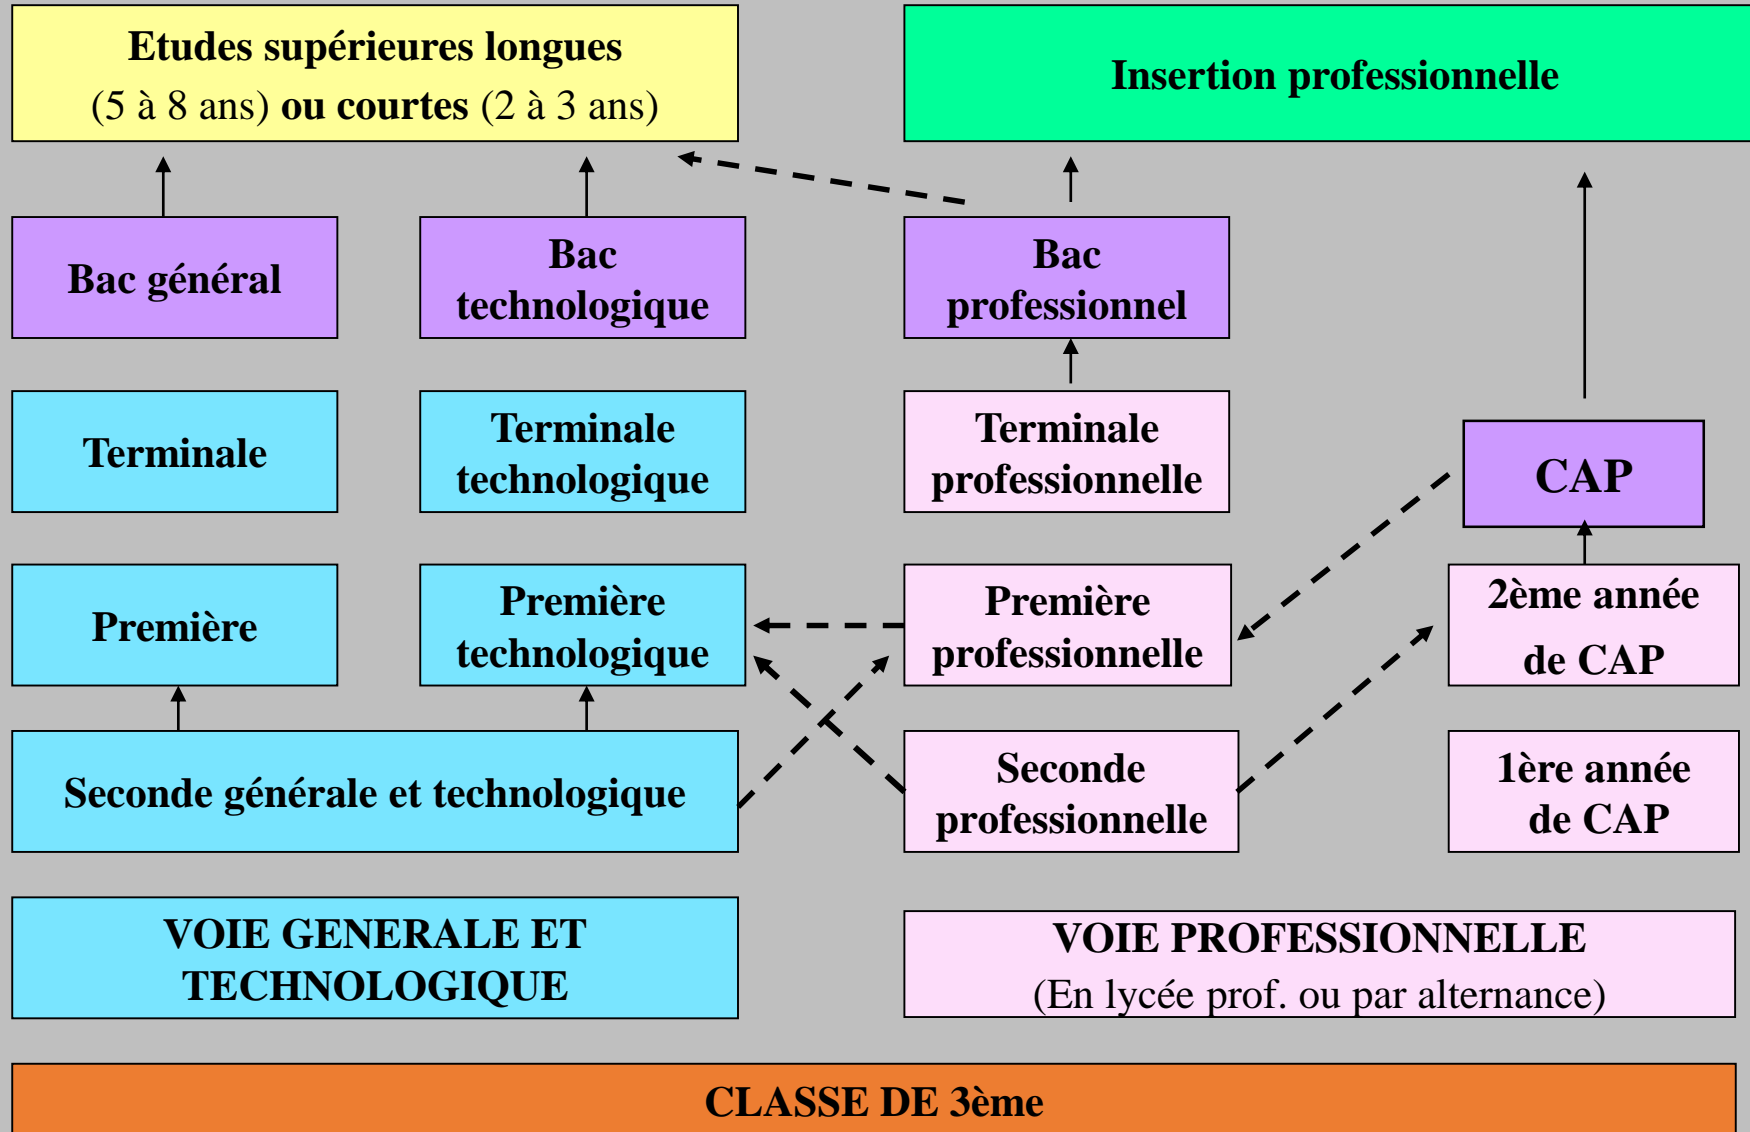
Etudes supérieures longues
(5 à 8 ans) ou courtes (2 à 3 ans)

Insertion professionnelle

Bac général

Bac technologique

Bac professionnel

Terminale

Terminale technologique

Terminale professionnelle

CAP

Première

Première technologique

Première professionnelle

2ème année de CAP

Seconde générale et technologique

Seconde professionnelle

1ère année de CAP

VOIE GENERALE ET TECHNOLOGIQUE

VOIE PROFESSIONNELLE
(En lycée prof. ou par alternance)

CLASSE DE 3ème